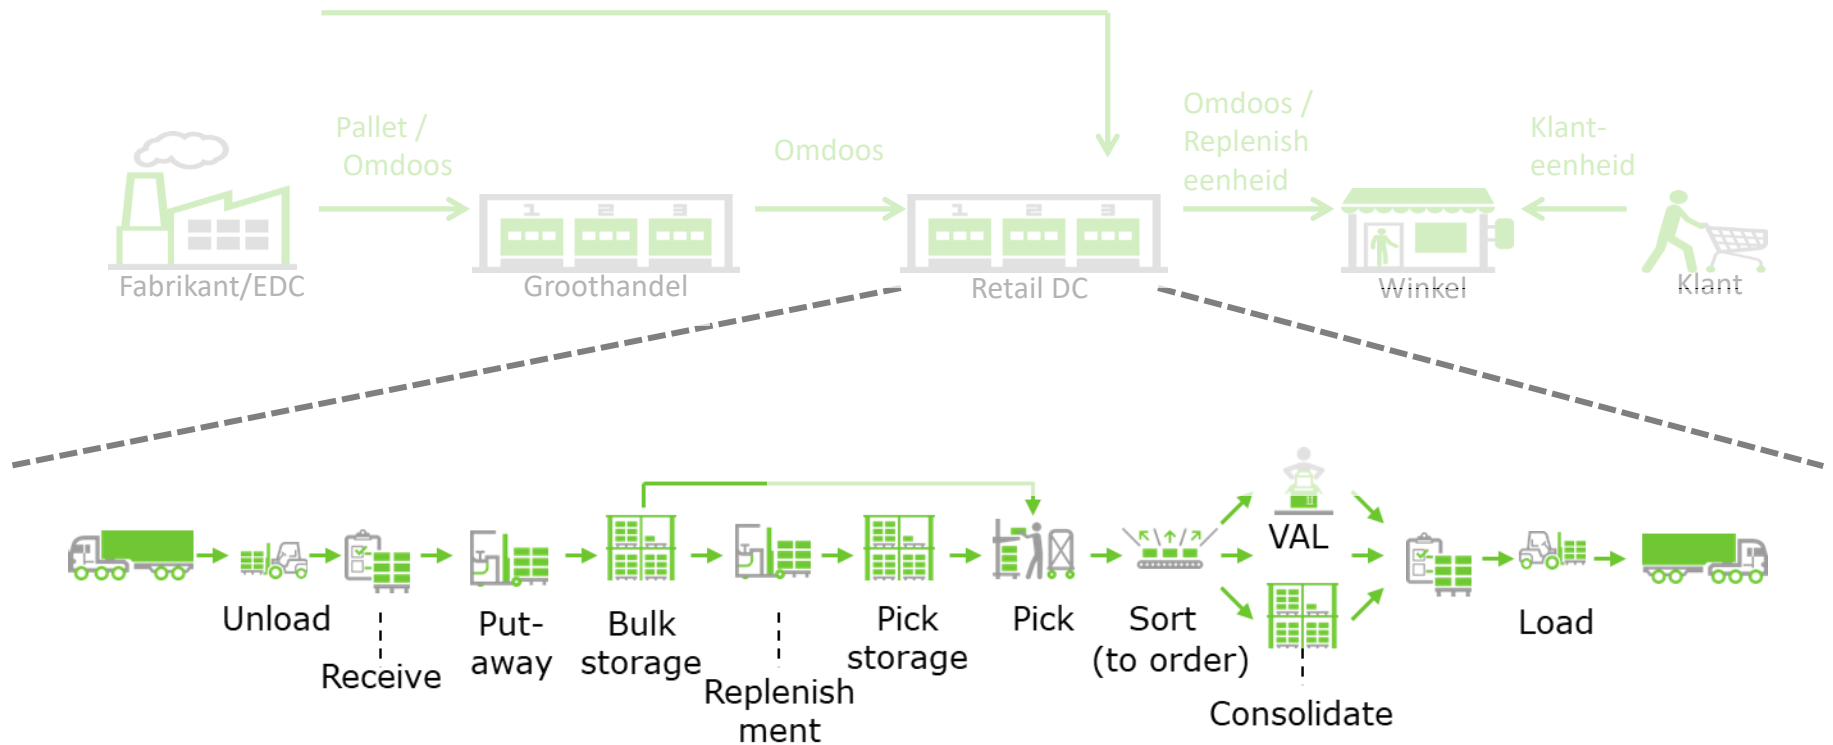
Pallet / Omdoos

Omdoos

Omdoos / Replenish eenheid

Klant-eenheid

Fabrikant/EDC

Groothandel

Retail DC

Winkel

Klant

1 2 3

1 2 3

Unload

Receive

Put-away

Bulk storage

Replenishment

Pick storage

Pick

Sort (to order)

VAL

Consolidate

Load